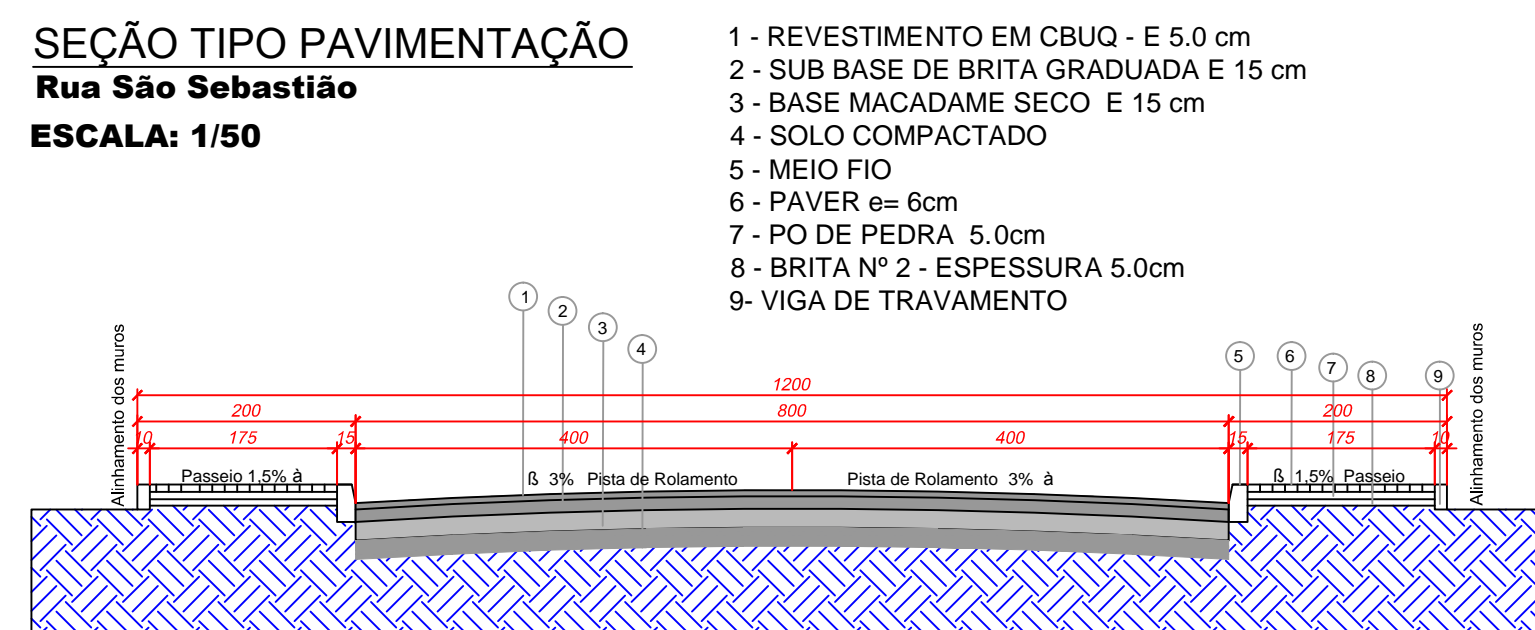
SEÇÃO TIPO PAVIMENTAÇÃO
Rua São Sebastião
ESCALA: 1/50

1 - REVESTIMENTO EM CBUQ - E 5.0 cm
2 - SUB BASE DE BRITA GRADUADA E 15 cm
3 - BASE MACADAME SECO E 15 cm
4 - SOLO COMPACTADO
5 - MEIO FIO
6 - PAVER e= 6cm
7 - PO DE PEDRA 5.0cm
8 - BRITA Nº 2 - ESPESSURA 5.0cm
9- VIGA DE TRAVAMENTO

1
2
3
4
5
6
7
8
9

Alinhamento dos muros
1200
200
800
200
10
175
15
400
400
15
175
10
Passeio 1,5% à
ß 3% Pista de Rolamento
Pista de Rolamento 3% à
ß 1,5% Passeio
Alinhamento dos muros